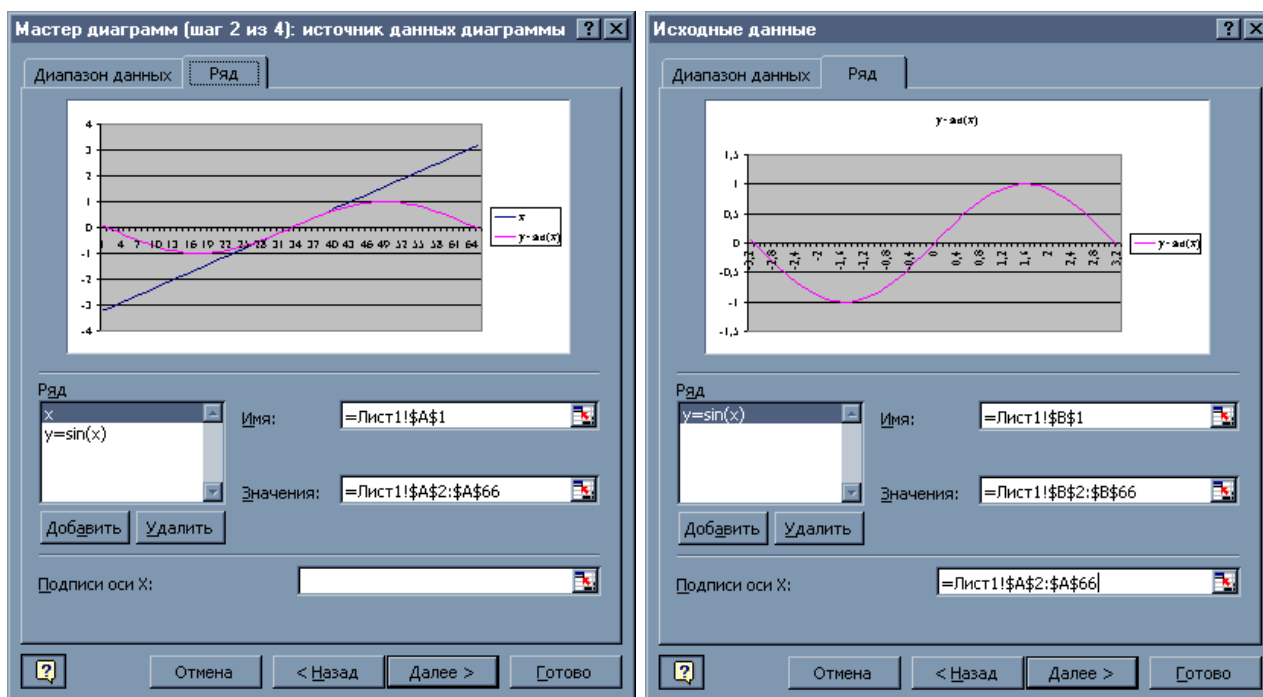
Мастер диаграмм (шаг 2 из 4): источник данных диаграммы ? X

Диапазон данных Ряд

4
3
2
1
0
-1
-2
-3
-4

1 4 7 10 13 16 19 22 25 28 31 34 37 40 43 46 49 52 55 58 61 64

x
y=sin(x)

Ряд
x
y=sin(x)

Имя: =Лист1!$A$1

Значения: =Лист1!$A$2:$A$66

Добавить Удалить

Подписи оси X:

Отмена < Назад Далее > Готово

Исходные данные ? X

Диапазон данных Ряд

y=sin(x)

1,5
1
0,5
0
-0,5
-1
-1,5

-3,2 -2,8 -2,4 -2 -1,6 -1,2 -0,8 -0,4 0 0,4 0,8 1,2 1,6 2 2,4 2,8 3,2

y=sin(x)

Ряд
y=sin(x)

Имя: =Лист1!$B$1

Значения: =Лист1!$B$2:$B$66

Добавить Удалить

Подписи оси X: =Лист1!$A$2:$A$66

Отмена < Назад Далее > Готово